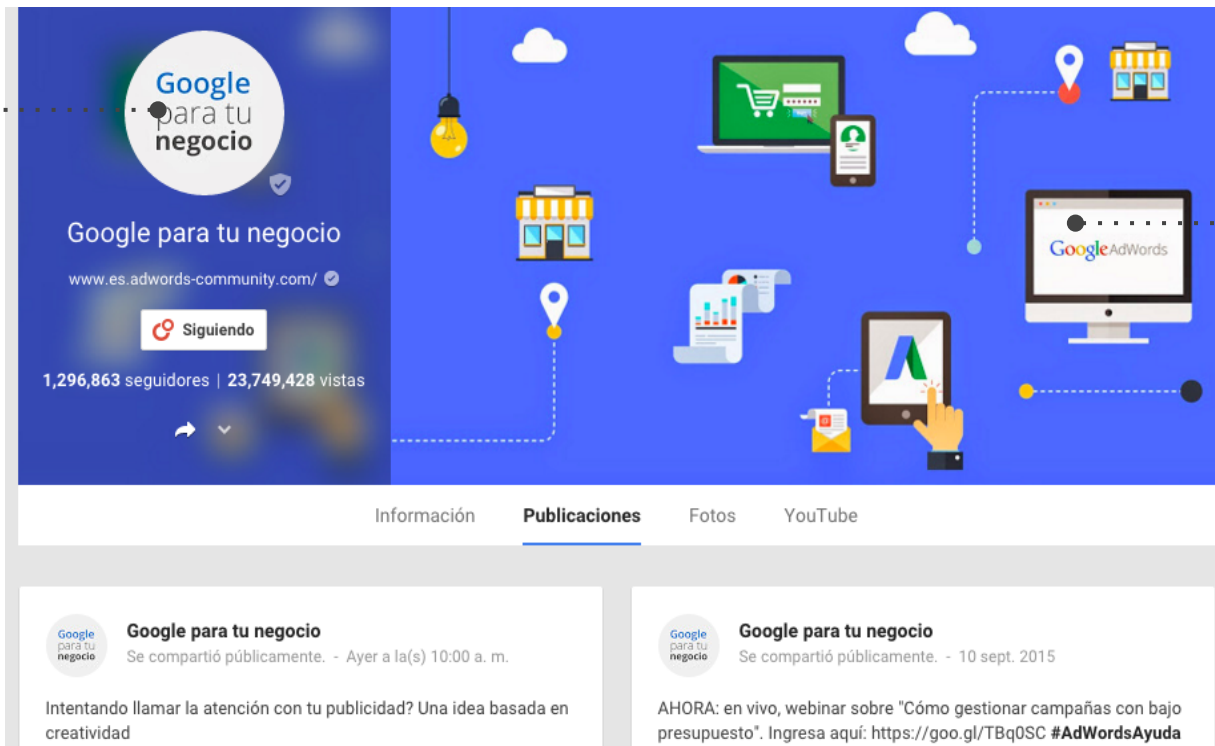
Google para tu negocio

Google para tu negocio

www.es.adwords-community.com/

Siguiendo

1,296,863 seguidores | 23,749,428 vistas

Google AdWords

Información Publicaciones Fotos YouTube

Google para tu negocio

Google para tu negocio
Se compartió públicamente. - Ayer a la(s) 10:00 a. m.

Intentando llamar la atención con tu publicidad? Una idea basada en creatividad

Google para tu negocio

Google para tu negocio
Se compartió públicamente. - 10 sept. 2015

AHORA: en vivo, webinar sobre "Cómo gestionar campañas con bajo presupuesto". Ingresa aquí: https://goo.gl/TBq0SC #AdWordsAyuda